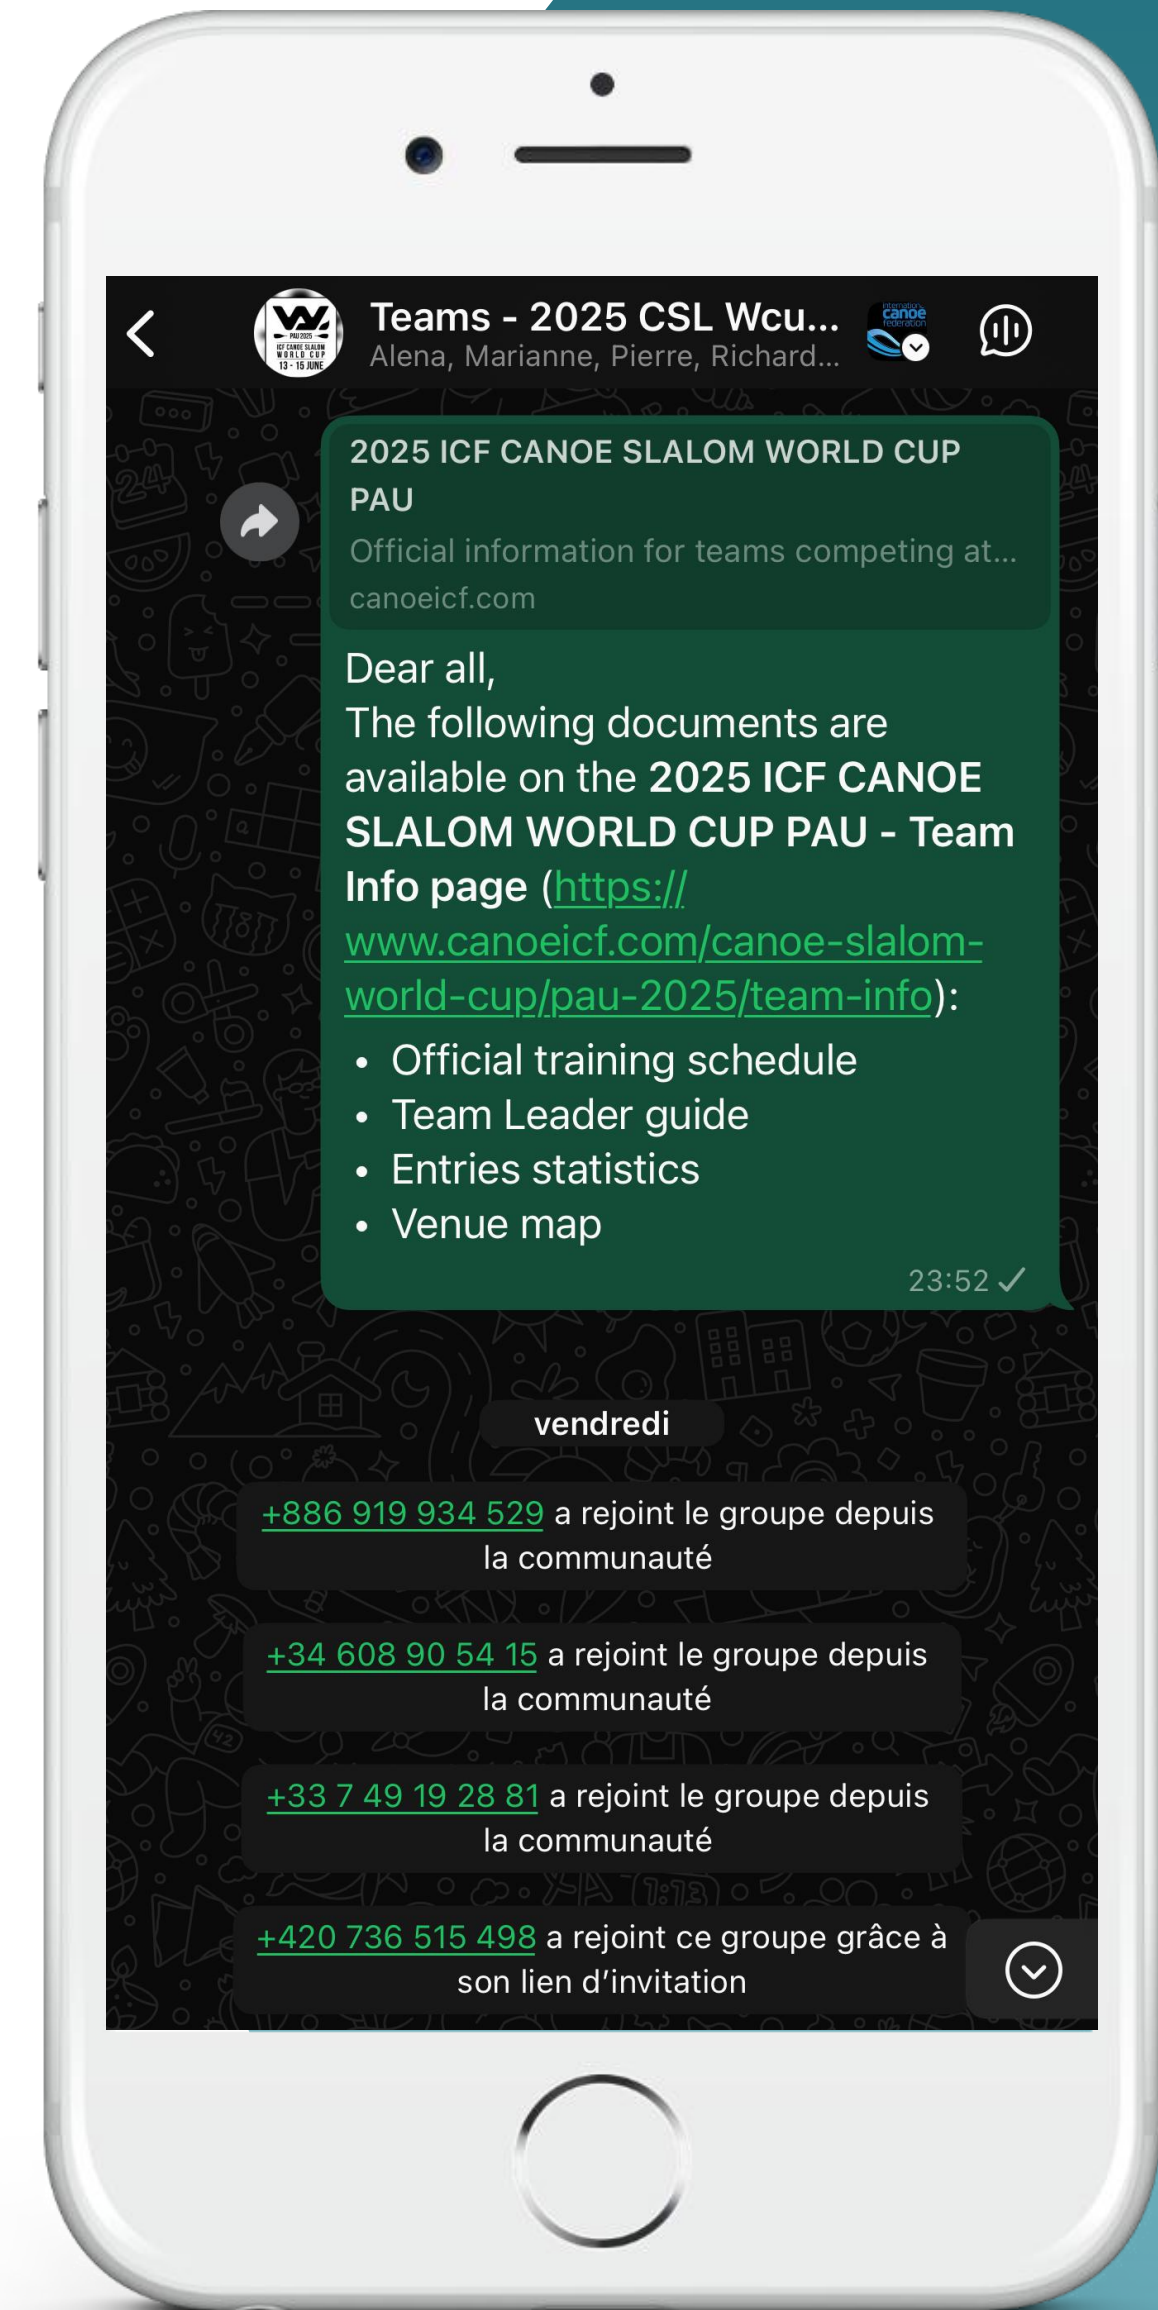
Teams - 2025 CSL Wcu...
Alena, Marianne, Pierre, Richard...

PAU 2025
ICF CANOE SLALOM WORLD CUP
13 - 15 JUNE

International canoe federation

2025 ICF CANOE SLALOM WORLD CUP PAU
Official information for teams competing at...
canoeicf.com

Dear all,
The following documents are available on the **2025 ICF CANOE SLALOM WORLD CUP PAU - Team Info page** (https://www.canoeicf.com/canoe-slalom-world-cup/pau-2025/team-info):
- Official training schedule
- Team Leader guide
- Entries statistics
- Venue map

23:52

vendredi

+886 919 934 529 a rejoint le groupe depuis la communauté

+34 608 90 54 15 a rejoint le groupe depuis la communauté

+33 7 49 19 28 81 a rejoint le groupe depuis la communauté

+420 736 515 498 a rejoint ce groupe grâce à son lien d'invitation